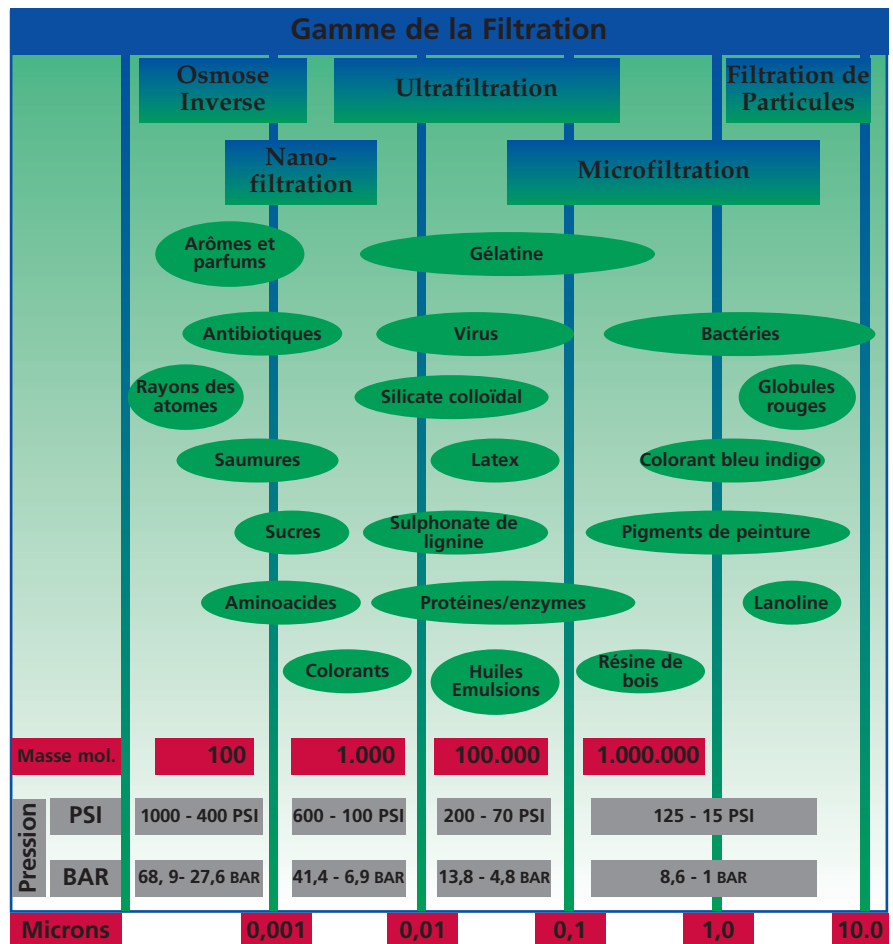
Gamme de la Filtration

Osmose Inverse

Ultrafiltration

Filtration de Particules

Nano-filtration

Microfiltration

Arômes et parfums

Gélatine

Antibiotiques

Virus

Bactéries

Rayons des atomes

Silicate colloïdal

Globules rouges

Saumures

Latex

Colorant bleu indigo

Sucres

Sulphonate de lignine

Pigments de peinture

Aminoacides

Protéines/enzymes

Lanoline

Colorants

Huiles Emulsions

Résine de bois

| Masse mol. | 100 | 1.000 | 100.000 | 1.000.000 |
|---|---|---|---|---|
| Pression PSI | 1000 - 400 PSI | 600 - 100 PSI | 200 - 70 PSI | 125 - 15 PSI |
| Pression BAR | 68, 9- 27,6 BAR | 41,4 - 6,9 BAR | 13,8 - 4,8 BAR | 8,6 - 1 BAR |

Microns 0,001 0,01 0,1 1,0 10.0